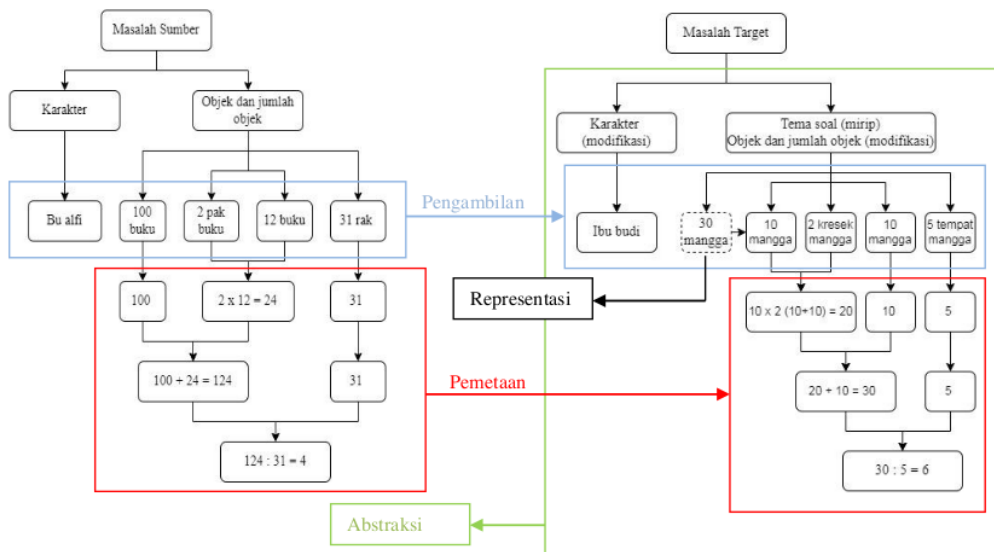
Masalah Sumber

Karakter

Objek dan jumlah objek

Bu alfi

100 buku

2 pak buku

12 buku

31 rak

Pengambilan

100

$2 \times 12 = 24$

31

$100 + 24 = 124$

31

$124 : 31 = 4$

Pemetaan

Abstraksi

Masalah Target

Karakter (modifikasi)

Tema soal (mirip) Objek dan jumlah objek (modifikasi)

Ibu budi

30 mangga

10 mangga

2 kresek mangga

10 mangga

5 tempat mangga

Representasi

$10 \times 2$ $(10+10) = 20$

10

5

$20 + 10 = 30$

5

$30 : 5 = 6$